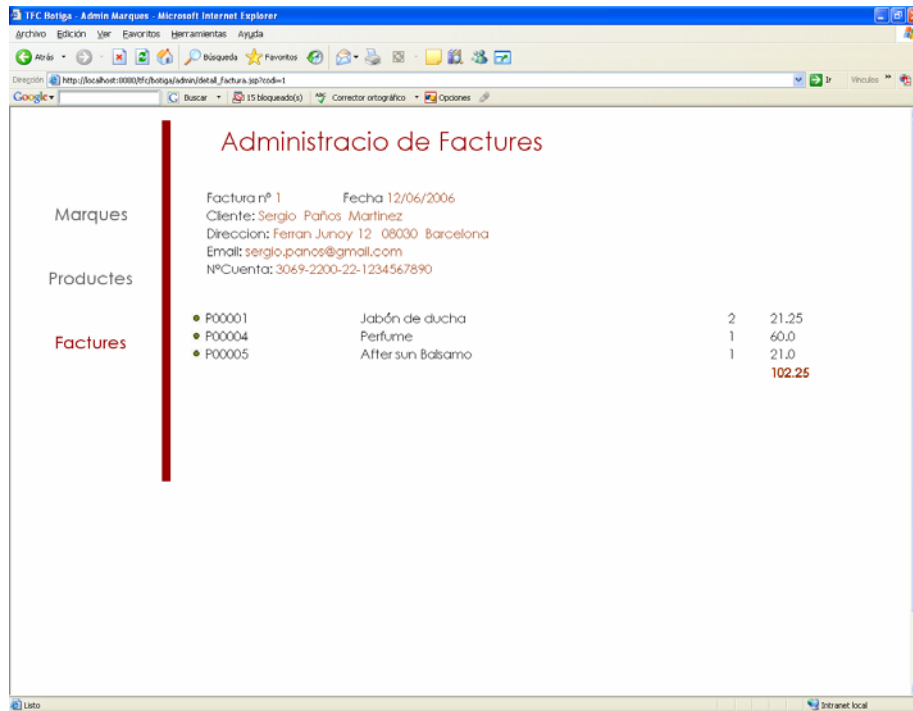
TFC Botiga - Admin Marques - Microsoft Internet Explorer

Archivo Edición Ver Favoritos Herramientas Ayuda

Atrás Búsqueda Favoritos

Dirección http://localhost:8080/tfc/botiga/admin/detall_factura.jsp?codi=1 Ir Vínculos

Google Buscar 15 bloqueado(s) Corrector ortográfico Opciones

Administracio de Factures

Marques

Productes

Factures

Factura nº 1 Fecha 12/06/2006
Cliente: Sergio Paños Martinez
Direccion: Ferran Junoy 12 08030 Barcelona
Email: sergio.panos@gmail.com
NºCuenta: 3069-2200-22-1234567890

| | | | |
|---|---|---|---|
| • P00001 | Jabón de ducha | 2 | 21.25 |
| • P00004 | Perfume | 1 | 60.0 |
| • P00005 | After sun Balsamo | 1 | 21.0 |
| | | | 102.25 |

Listo

Intranet local